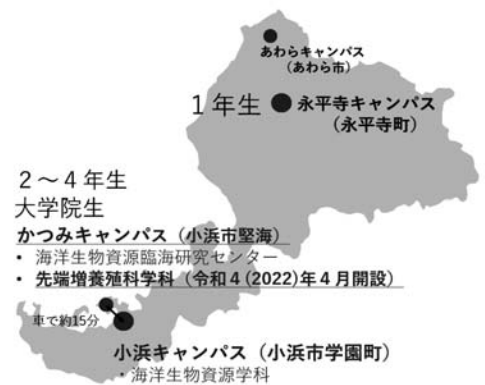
あわらキャンパス
（あわら市）

１年生　永平寺キャンパス
（永平寺町）

２～４年生
大学院生
かつみキャンパス（小浜市堅海）
・ 海洋生物資源臨海研究センター
・ 先端増養殖科学科（令和４(2022)年４月開設）

車で約15分

小浜キャンパス（小浜市学園町）
・海洋生物資源学科